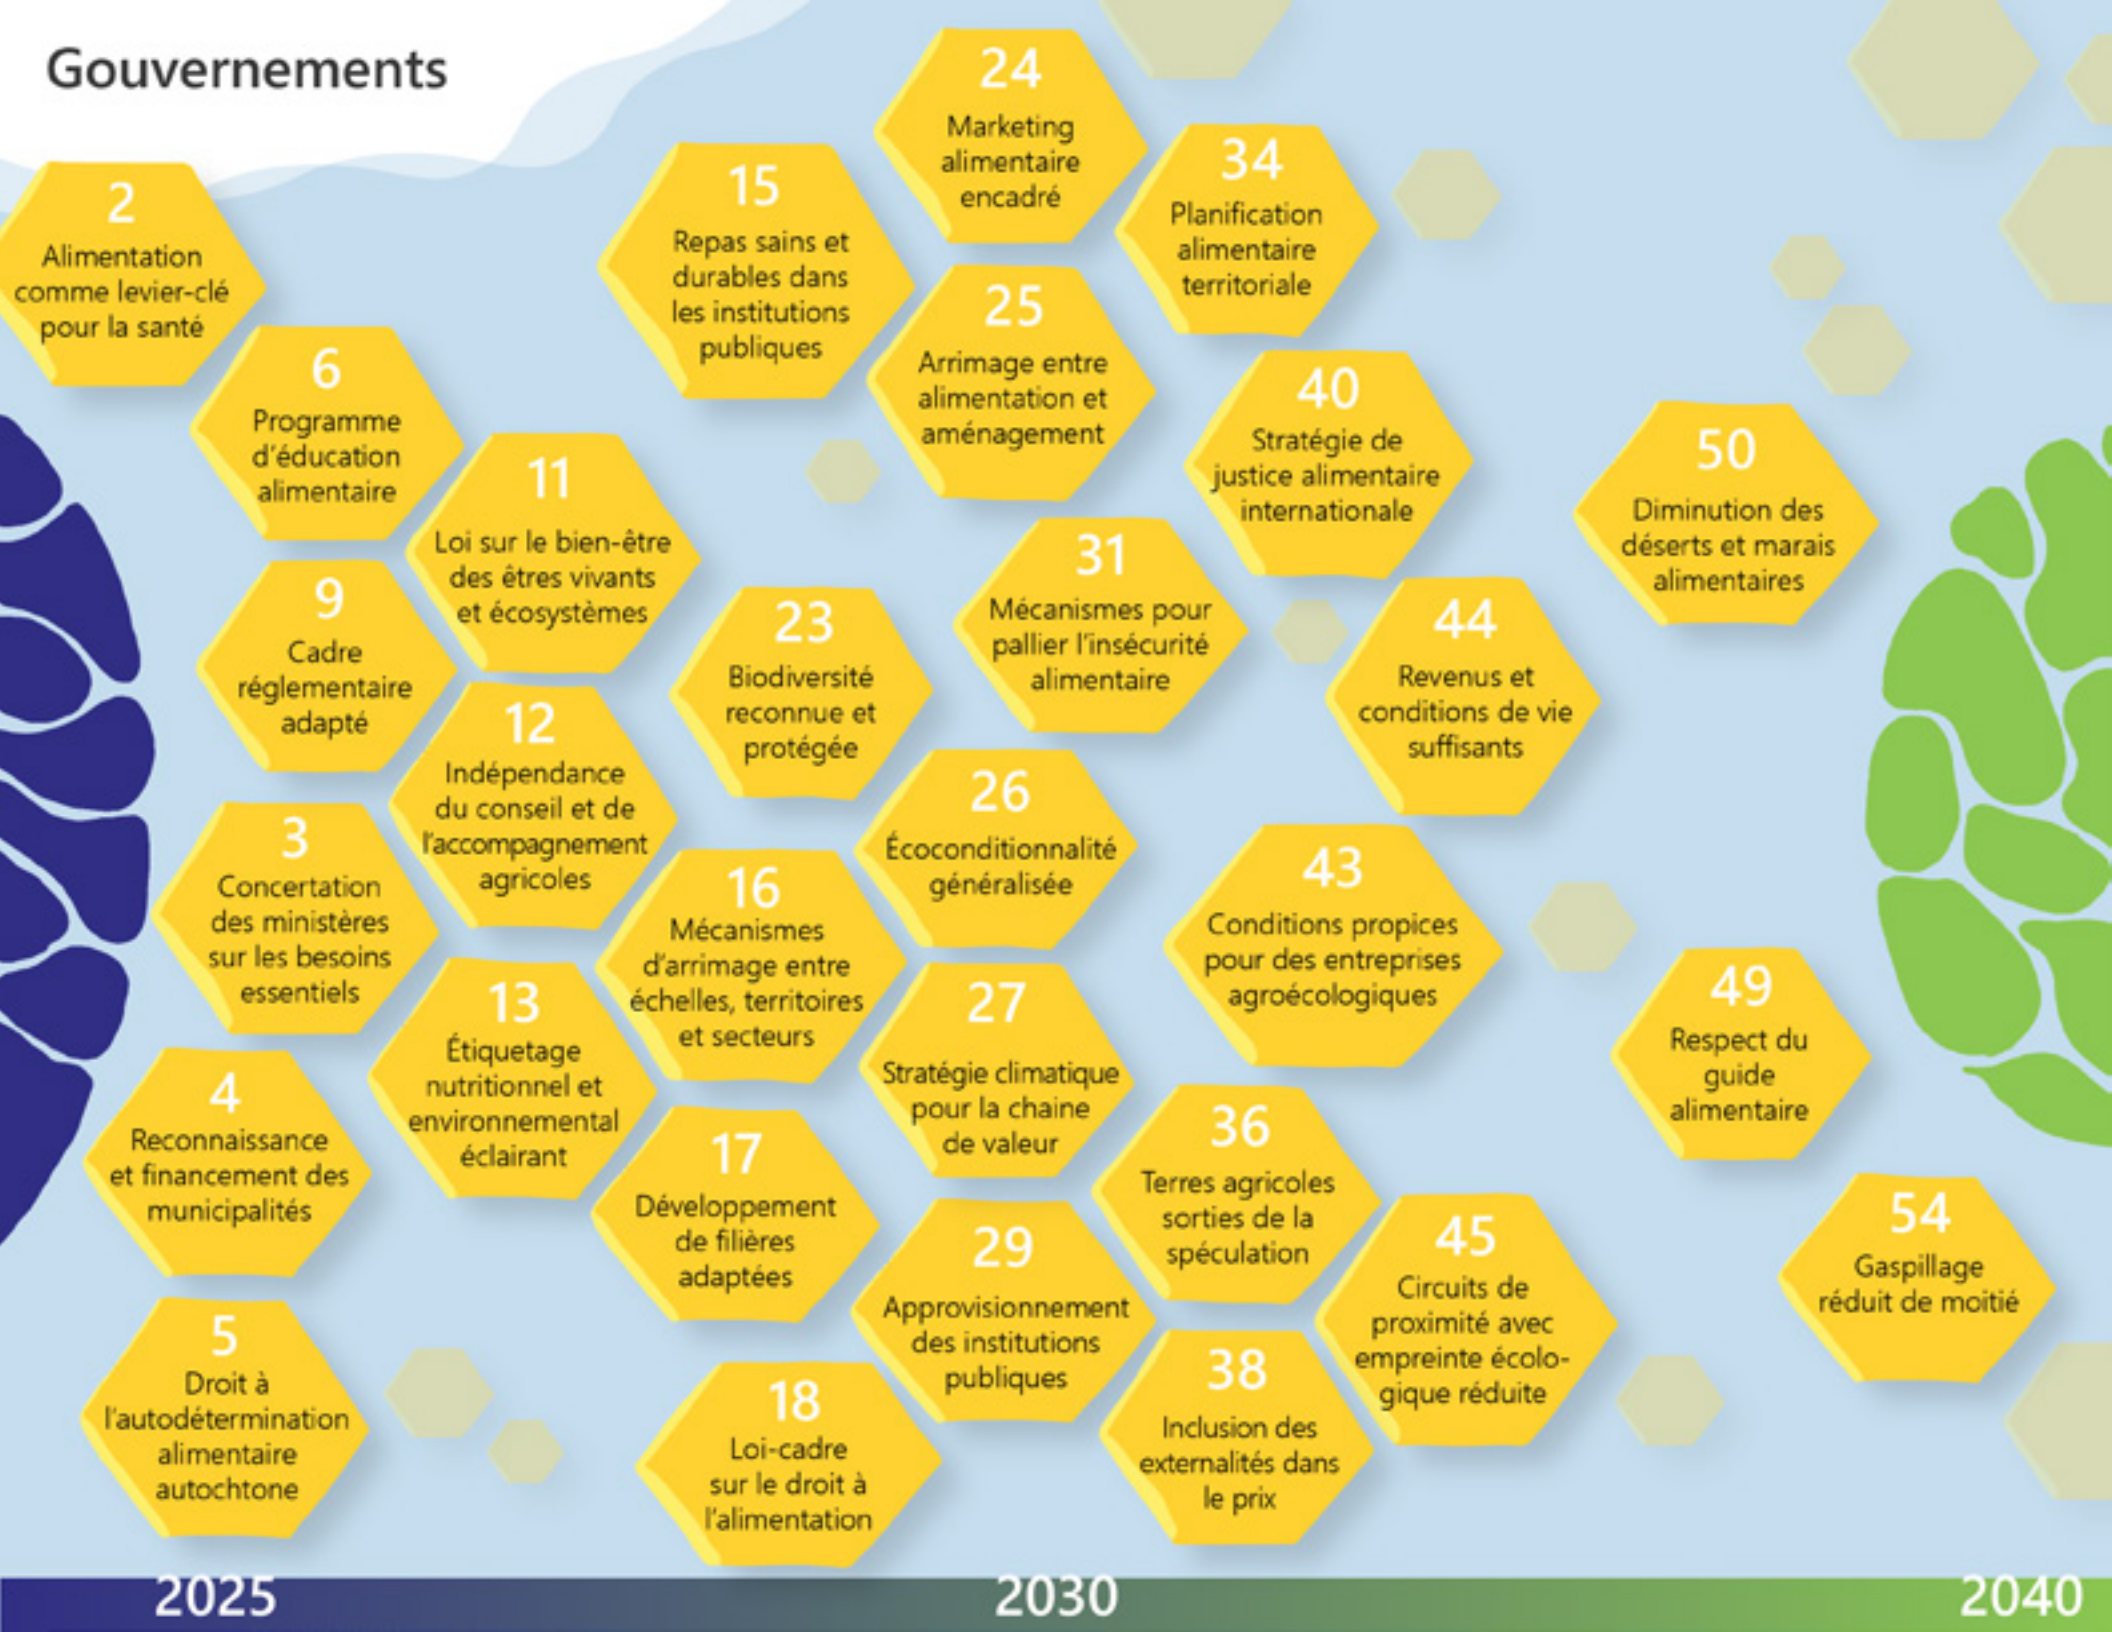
Gouvernements

2
Alimentation comme levier-clé pour la santé

6
Programme d'éducation alimentaire

9
Cadre réglementaire adapté

3
Concertation des ministères sur les besoins essentiels

4
Reconnaissance et financement des municipalités

5
Droit à l'autodétermination alimentaire autochtone

11
Loi sur le bien-être des êtres vivants et écosystèmes

12
Indépendance du conseil et de l'accompagnement agricoles

13
Étiquetage nutritionnel et environnemental éclairant

15
Repas sains et durables dans les institutions publiques

23
Biodiversité reconnue et protégée

16
Mécanismes d'arrimage entre échelles, territoires et secteurs

17
Développement de filières adaptées

18
Loi-cadre sur le droit à l'alimentation

24
Marketing alimentaire encadré

25
Arrimage entre alimentation et aménagement

31
Mécanismes pour pallier l'insécurité alimentaire

26
Écoconditionnalité généralisée

27
Stratégie climatique pour la chaine de valeur

29
Approvisionnement des institutions publiques

34
Planification alimentaire territoriale

40
Stratégie de justice alimentaire internationale

44
Revenus et conditions de vie suffisants

43
Conditions propices pour des entreprises agroécologiques

36
Terres agricoles sorties de la spéculation

38
Inclusion des externalités dans le prix

45
Circuits de proximité avec empreinte écologique réduite

50
Diminution des déserts et marais alimentaires

49
Respect du guide alimentaire

54
Gaspillage réduit de moitié

2025
2030
2040